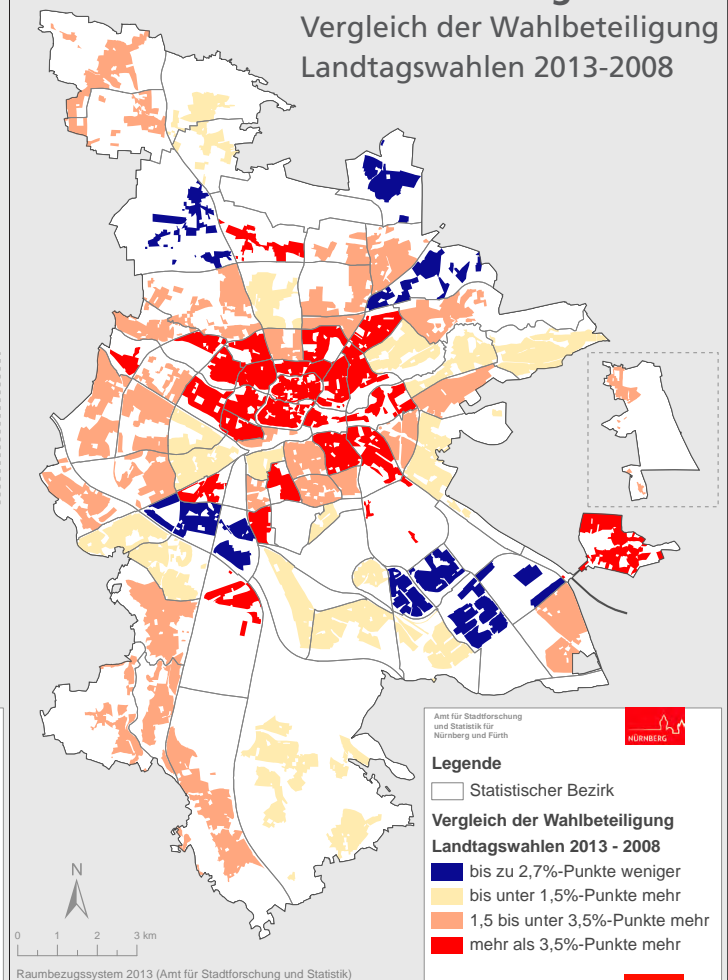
Vergleich der Wahlbeteiligung
Landtagswahlen 2013-2008

Amt für Stadtforschung und Statistik für Nürnberg und Fürth

NÜRNBERG

Legende

Statistischer Bezirk

Vergleich der Wahlbeteiligung Landtagswahlen 2013 - 2008

bis zu 2,7%-Punkte weniger
bis unter 1,5%-Punkte mehr
1,5 bis unter 3,5%-Punkte mehr
mehr als 3,5%-Punkte mehr

N

0 1 2 3 km

Raumbezugssystem 2013 (Amt für Stadtforschung und Statistik)